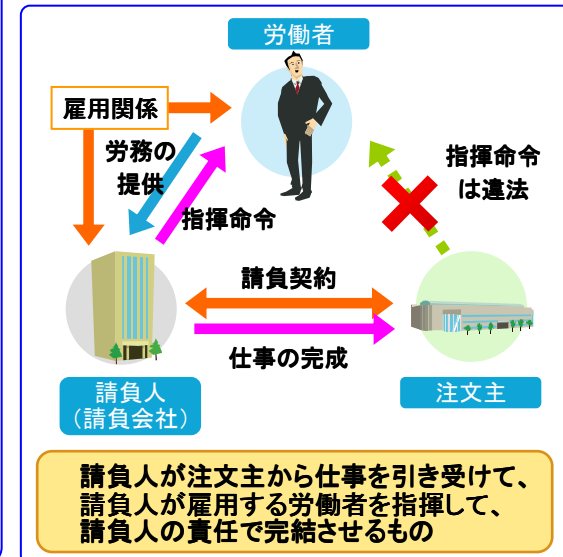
労働者

雇用関係

労務の提供

指揮命令

指揮命令は違法

請負契約

仕事の完成

請負人
（請負会社）

注文主

請負人が注文主から仕事を引き受けて、
請負人が雇用する労働者を指揮して、
請負人の責任で完結させるもの